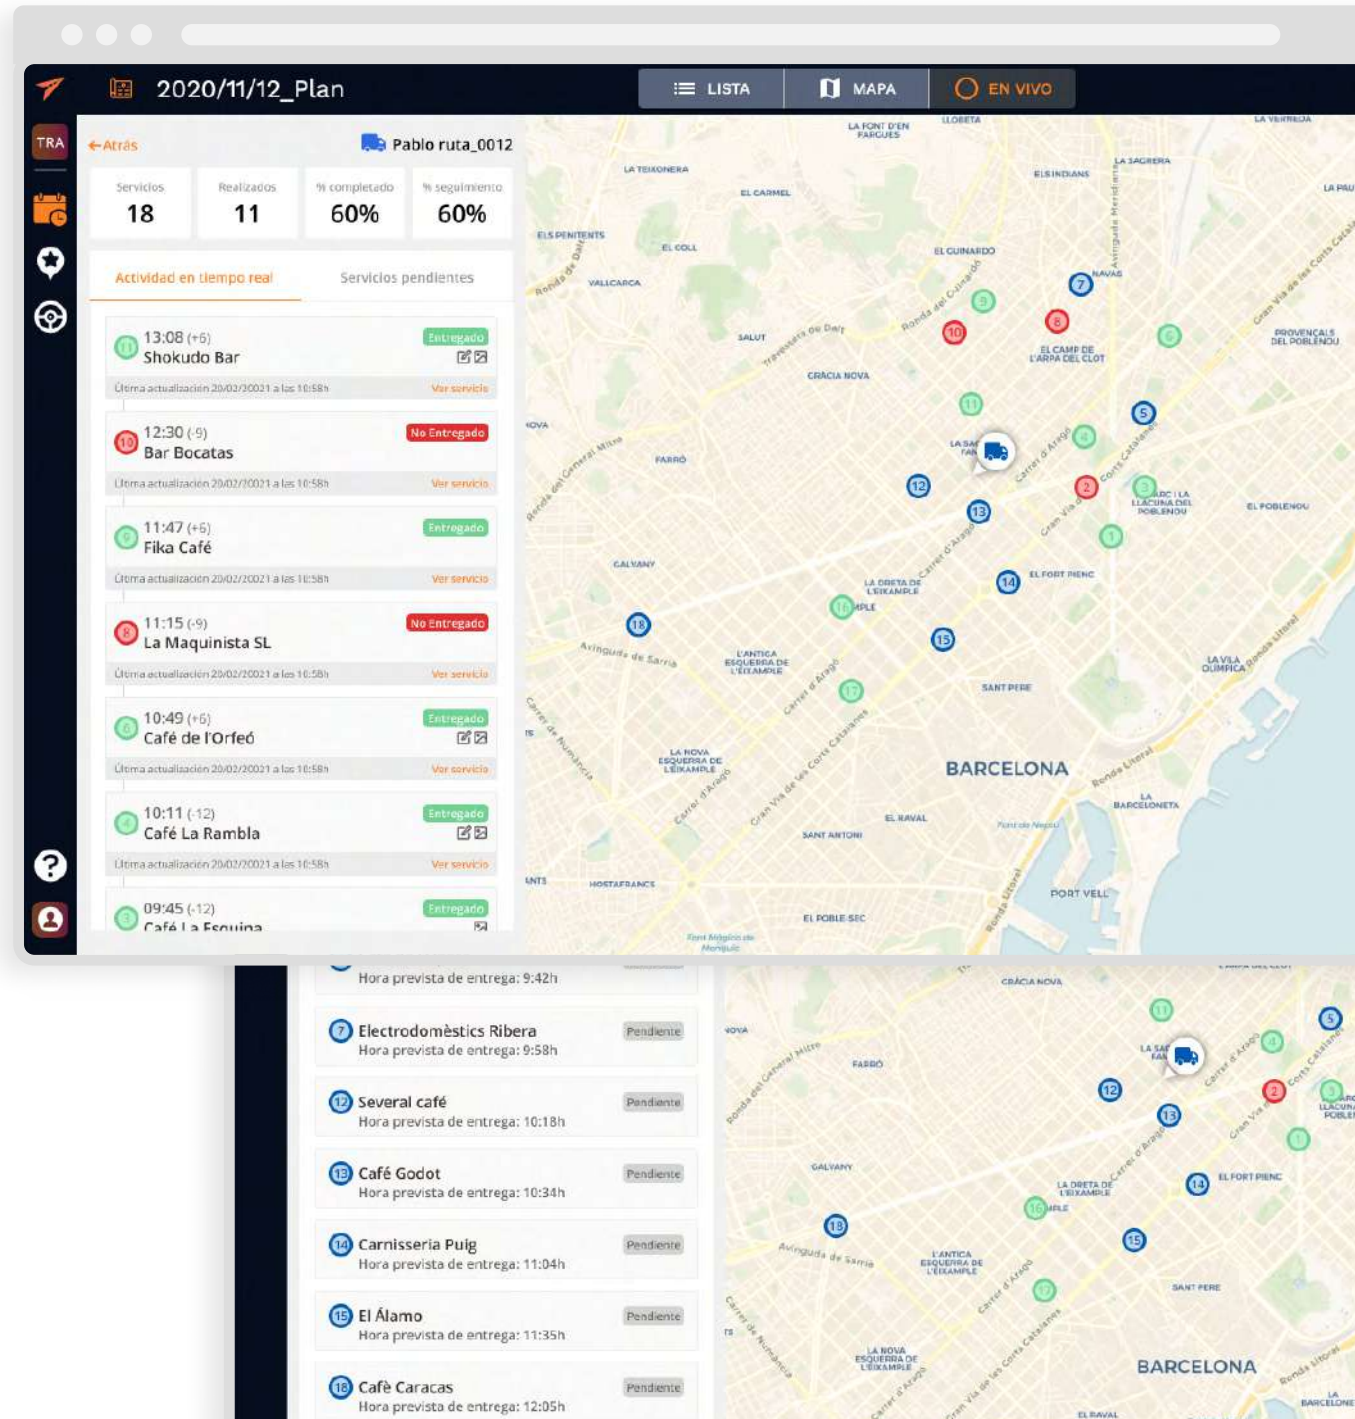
2020/11/12_Plan

LISTA MAPA EN VIVO

TRA

←Atrás

Pablo ruta_0012

| Servicios | Realizados | % completado | % seguimiento |
|---|---|---|---|
| 18 | 11 | 60% | 60% |

Actividad en tiempo real Servicios pendientes

13:08 (+6) Entregado
Shokudo Bar
Última actualización 20/02/20021 a las 10:58h Ver servicio

12:30 (-9) No Entregado
Bar Bocatas
Última actualización 20/02/20021 a las 10:58h Ver servicio

11:47 (+6) Entregado
Fika Café
Última actualización 20/02/20021 a las 10:58h Ver servicio

11:15 (-9) No Entregado
La Maquinista SL
Última actualización 20/02/20021 a las 10:58h Ver servicio

10:49 (+6) Entregado
Café de l'Orfeó
Última actualización 20/02/20021 a las 10:58h Ver servicio

10:11 (-12) Entregado
Café La Rambla
Última actualización 20/02/20021 a las 10:58h Ver servicio

09:45 (-12) Entregado
Café La Esquina

BARCELONA

Hora prevista de entrega: 9:42h

7 Electrodomèstics Ribera Pendiente
Hora prevista de entrega: 9:58h

12 Several café Pendiente
Hora prevista de entrega: 10:18h

13 Café Godot Pendiente
Hora prevista de entrega: 10:34h

14 Carnisseria Puig Pendiente
Hora prevista de entrega: 11:04h

15 El Álamo Pendiente
Hora prevista de entrega: 11:35h

18 Cafè Caracas Pendiente
Hora prevista de entrega: 12:05h

BARCELONA